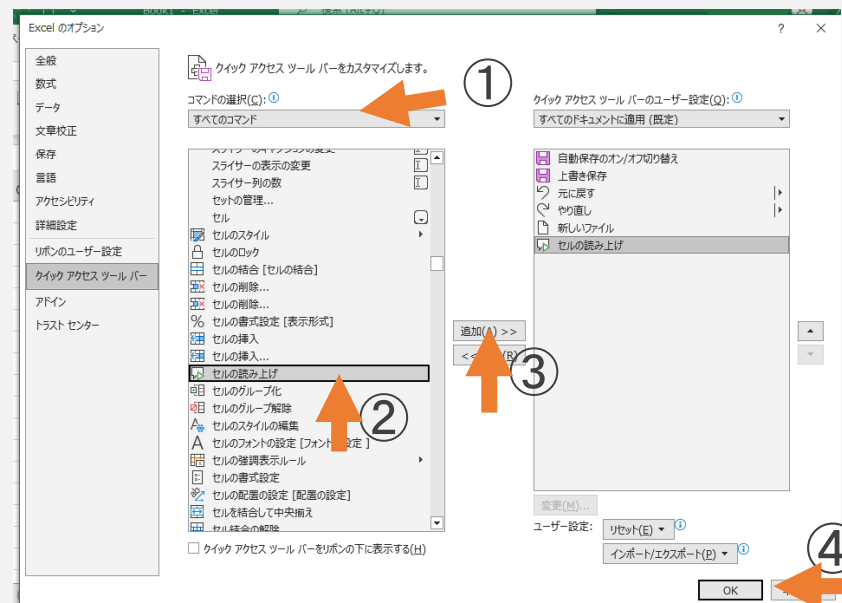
Excel のオプション

?

全般
数式
データ
文章校正
保存
言語
アクセシビリティ
詳細設定
リボンのユーザー設定
クイック アクセス ツール バー
アドイン
トラスト センター

クイック アクセス ツール バーをカスタマイズします。

①

コマンドの選択(C):
すべてのコマンド

スライサーの表示の変更
スライサー列の数
セットの管理...
セル
セルのスタイル
セルのロック
セルの結合 [セルの結合]
セルの削除...
セルの削除...
セルの書式設定 [表示形式]
セルの挿入
セルの挿入...
セルの読み上げ
セルのグループ化
セルのグループ解除
セルのスタイルの編集
セルのフォントの設定 [フォント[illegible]設定 ]
セルの強調表示ルール
セルの書式設定
セルの配置の設定 [配置の設定]
セルを結合して中央揃え

②

追加(A) >>
<< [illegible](R)

③

クイック アクセス ツール バーのユーザー設定(Q):
すべてのドキュメントに適用 (既定)

自動保存のオン/オフ切り替え
上書き保存
元に戻す
やり直し
新しいファイル
セルの読み上げ

変更(M)...
ユーザー設定: リセット(E) ▾
インポート/エクスポート(P) ▾

クイック アクセス ツール バーをリボンの下に表示する(H)

OK

④